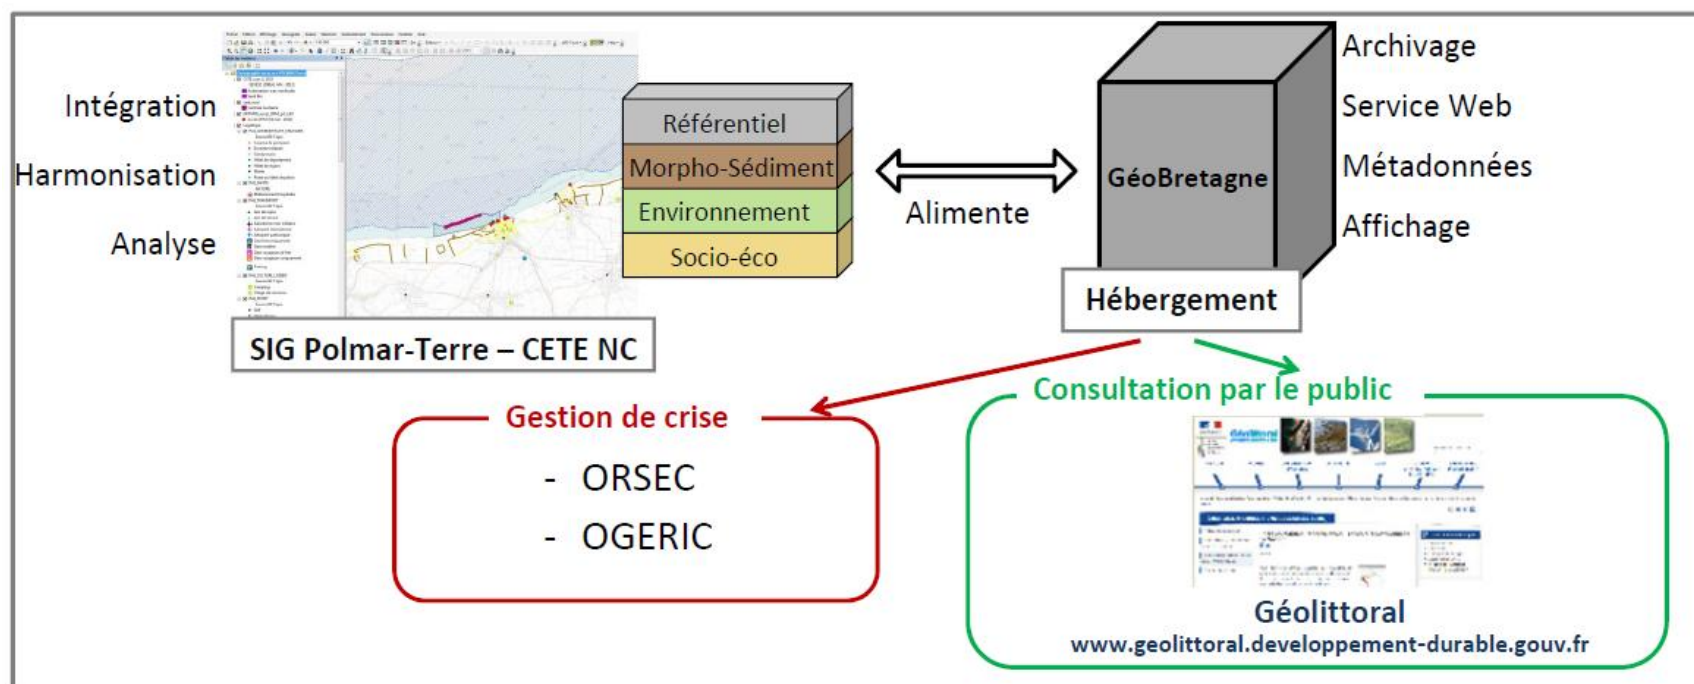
Intégration

Harmonisation

Analyse

SIG Polmar-Terre – CETE NC

Référentiel
Morpho-Sédiment
Environnement
Socio-éco

Alimente

GéoBretagne

Hébergement

Archivage
Service Web
Métadonnées
Affichage

Gestion de crise
- ORSEC
- OGERIC

Consultation par le public

Géolittoral
www.geolittoral.developpement-durable.gouv.fr